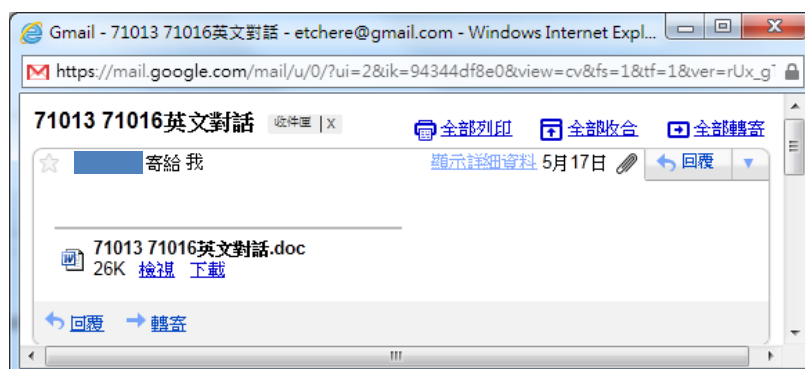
Gmail - 71013 71016英文對話 - etchere@gmail.com - Windows Internet Expl...

https://mail.google.com/mail/u/0/?ui=2&ik=94344df8e0&view=cv&fs=1&tf=1&ver=rUx_g

71013 71016英文對話 收件匣 | x

全部列印 全部收合 全部轉寄

寄給 我

顯示詳細資料 5月17日 回覆

71013 71016英文對話.doc
26K 檢視 下載

回覆 轉寄